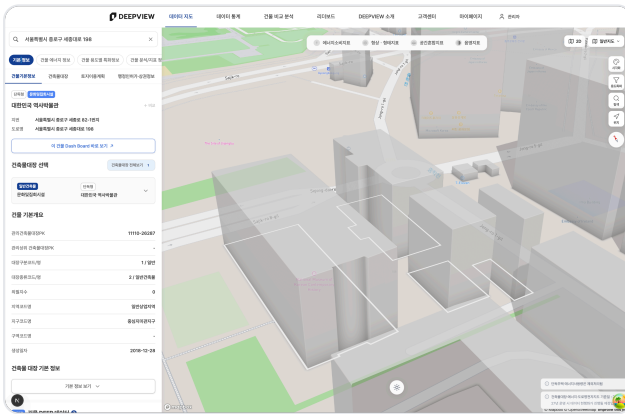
DEEPVIEW

데이터 지도 데이터 통계 건물 비교 분석 리더보드 DEEPVIEW 소개 고객센터 마이페이지 관리자

서울특별시 종로구 세종대로 198

기본 정보 건물 에너지 정보 건물 용도별 제로에너지 건물 유지/보수 정보

건물기본정보 건축물대장 토지이용계획 행정관계기관/공공정보

신축일 문화및집회시설

대한민국 역사박물관

지번 서울특별시 종로구 세종로 82-1번지

도로명 서울특별시 종로구 세종대로 198

이 건물 Dash Board 바로 보기

건축물대장 선택

일반건축물 문화및집회시설

대한민국 역사박물관

건물 기본개요

관리건축물대장PK 11110-26287

관리상위건축물대장PK

대장구분코드명 1 / 일반

대장종류코드명 2 / 일반건축물

부월자수 0

지역코드명 일반상업지역

지구코드명 중심지미관지구

구역코드명

생성일자 2018-12-28

건축물 대장 기본 정보

기본 정보 보기

에너지소비지표 탄소·탄소지표 공간분석지표 발전지표

2D 일반지도

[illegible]

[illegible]